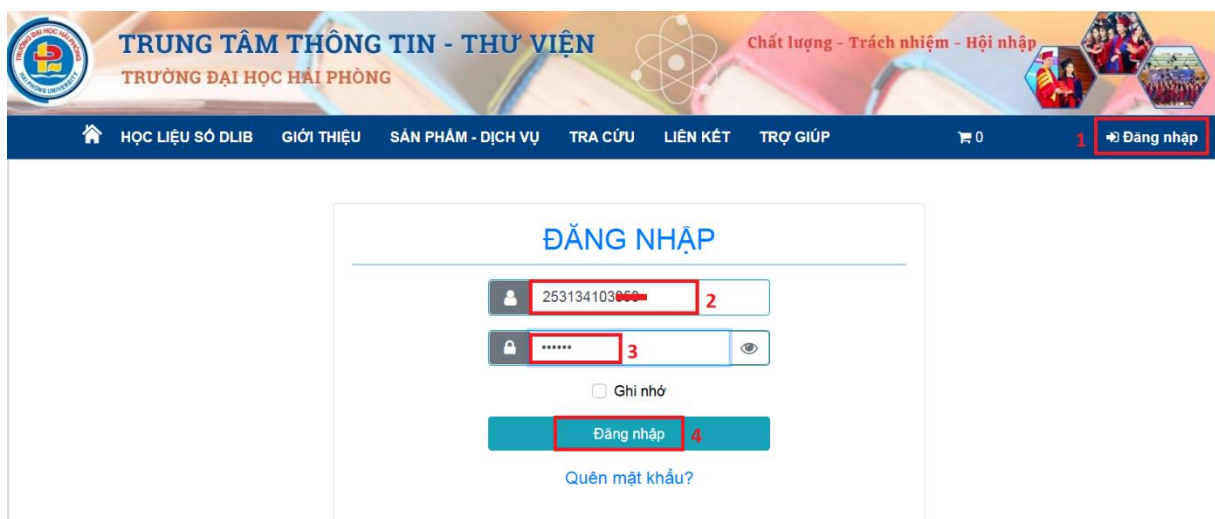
TRUNG TÂM THÔNG TIN - THƯ VIỆN
TRƯỜNG ĐẠI HỌC HẢI PHÒNG

Chất lượng - Trách nhiệm - Hội nhập

HỌC LIỆU SỐ DLIB GIỚI THIỆU SẢN PHẨM - DỊCH VỤ TRA CỨU LIÊN KẾT TRỢ GIÚP 0

1 Đăng nhập

ĐĂNG NHẬP

253134103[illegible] 2

•••••• 3

Ghi nhớ

Đăng nhập 4

Quên mật khẩu?